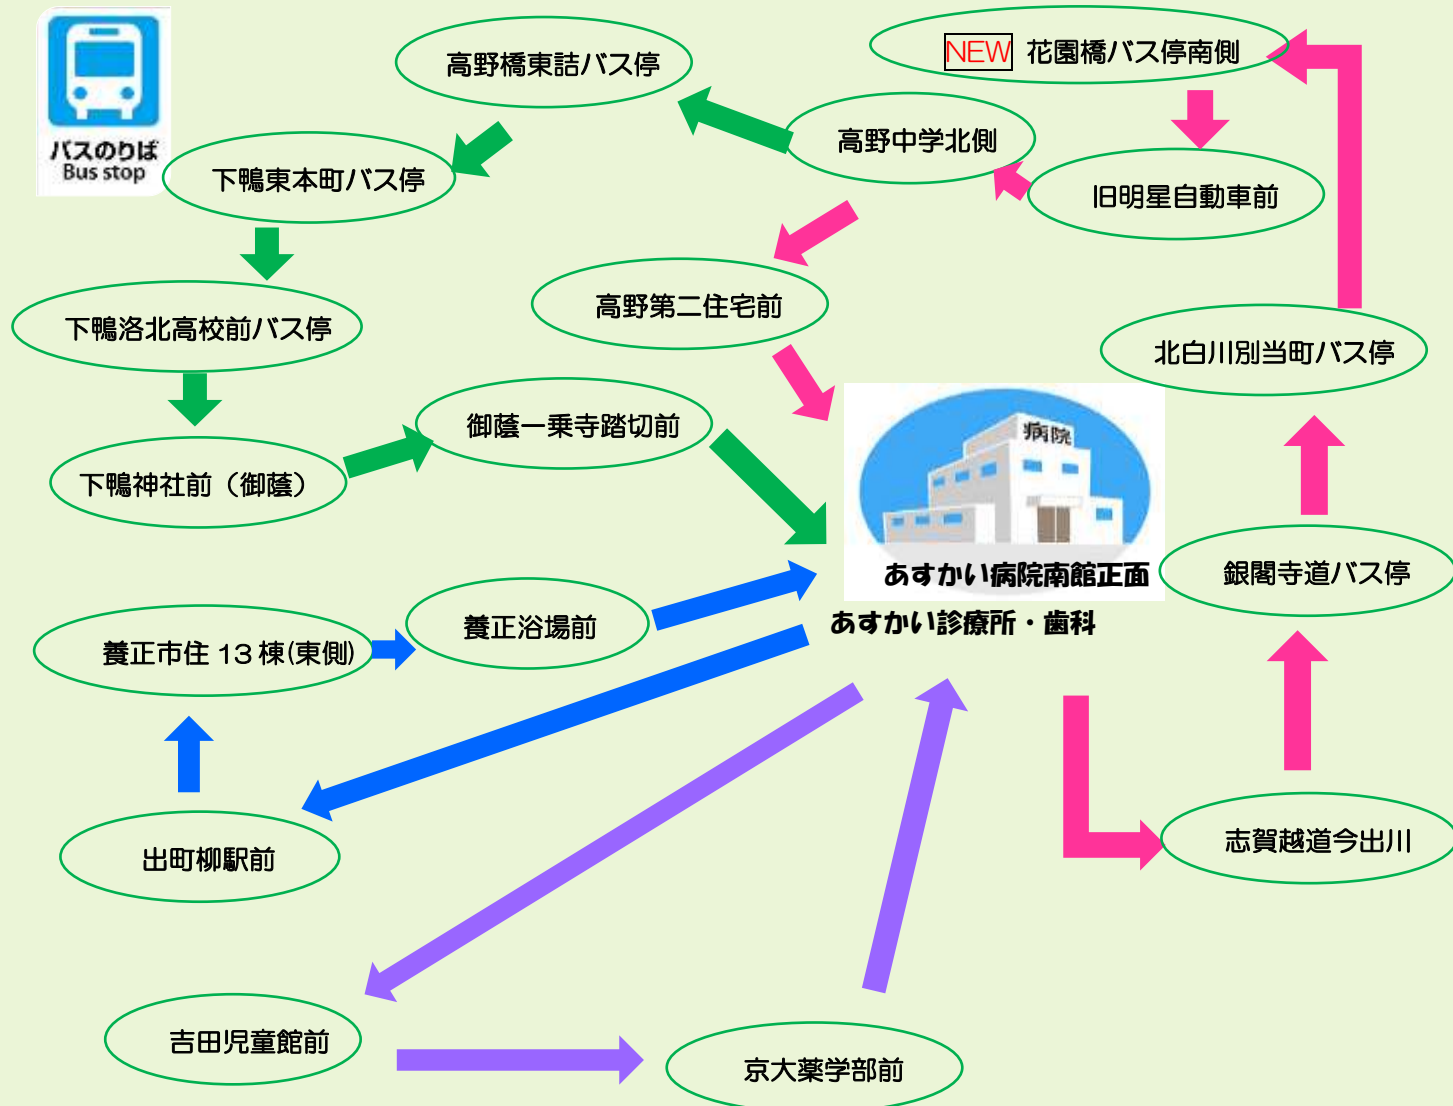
バスのりば
Bus stop

高野橋東詰バス停

NEW 花園橋バス停南側

下鴨東本町バス停

高野中学北側

旧明星自動車前

下鴨洛北高校前バス停

高野第二住宅前

北白川別当町バス停

御蔭一乗寺踏切前

病院

下鴨神社前（御蔭）

あすかい病院南館正面

銀閣寺道バス停

養正浴場前

あすかい診療所・歯科

養正市住 13 棟(東側)

出町柳駅前

志賀越道今出川

吉田児童館前

京大薬学部前